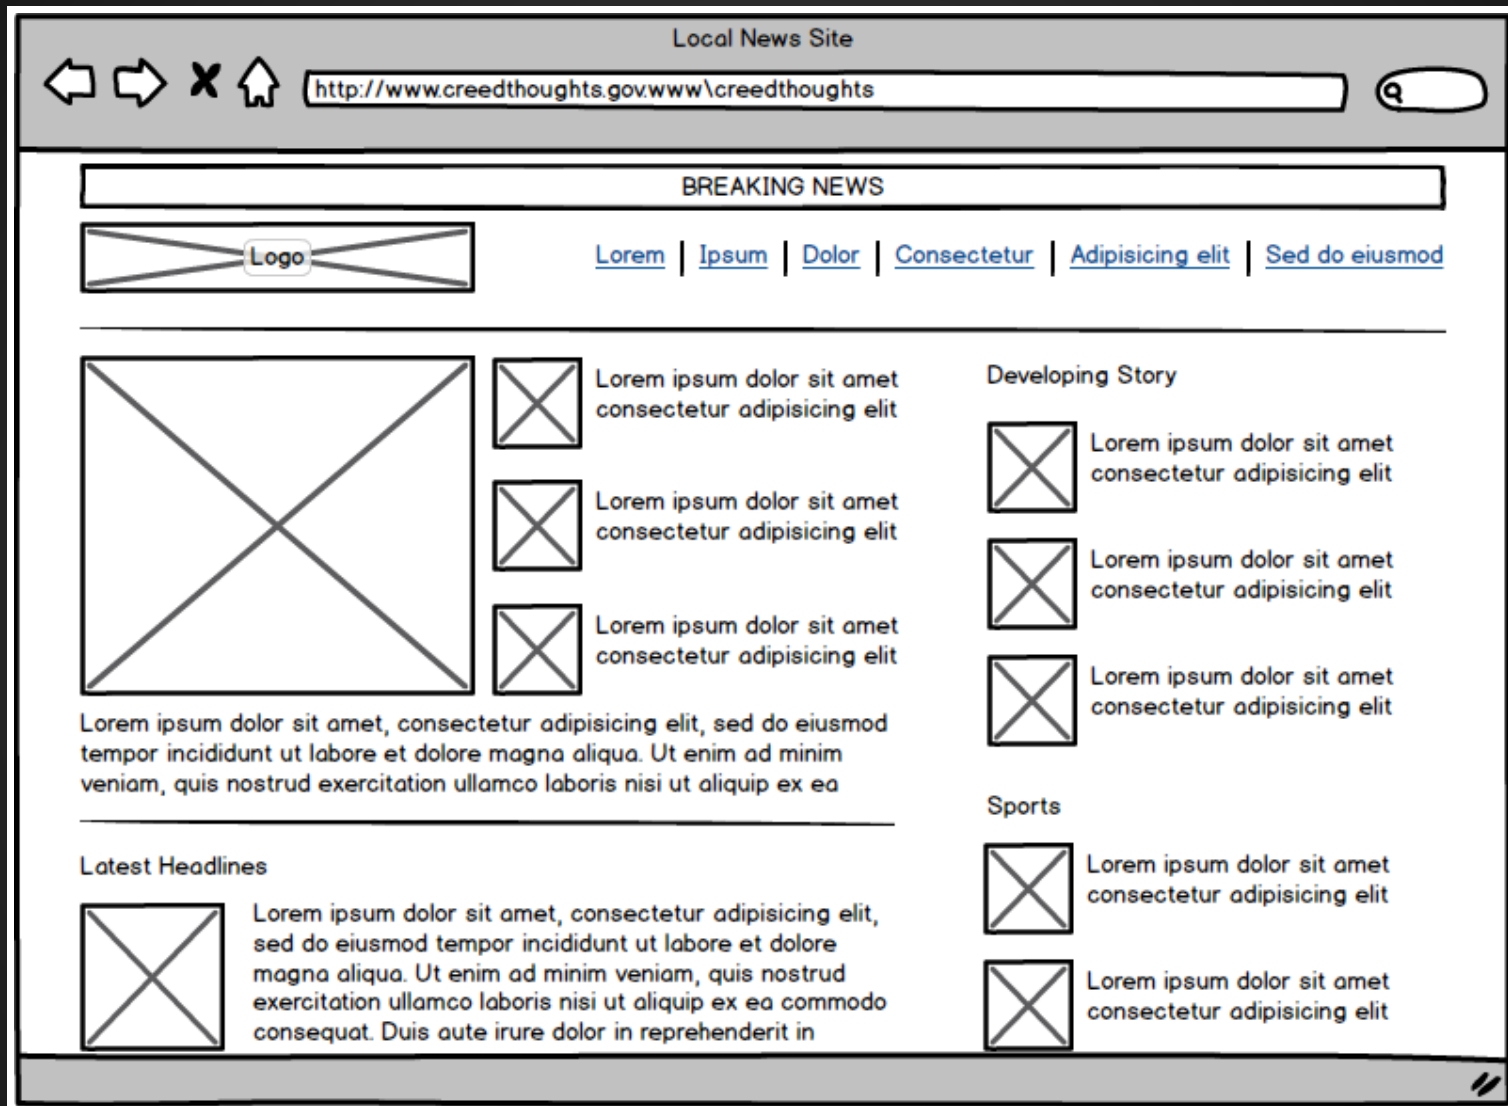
Local News Site

http://www.creedthoughts.gov.www\creedthoughts

BREAKING NEWS

Logo

Lorem | Ipsum | Dolor | Consectetur | Adipisicing elit | Sed do eiusmod

Lorem ipsum dolor sit amet consectetur adipisicing elit

Lorem ipsum dolor sit amet consectetur adipisicing elit

Lorem ipsum dolor sit amet consectetur adipisicing elit

Lorem ipsum dolor sit amet, consectetur adipisicing elit, sed do eiusmod tempor incididunt ut labore et dolore magna aliqua. Ut enim ad minim veniam, quis nostrud exercitation ullamco laboris nisi ut aliquip ex ea

Latest Headlines

Lorem ipsum dolor sit amet, consectetur adipisicing elit, sed do eiusmod tempor incididunt ut labore et dolore magna aliqua. Ut enim ad minim veniam, quis nostrud exercitation ullamco laboris nisi ut aliquip ex ea commodo consequat. Duis aute irure dolor in reprehenderit in

Developing Story

Lorem ipsum dolor sit amet consectetur adipisicing elit

Lorem ipsum dolor sit amet consectetur adipisicing elit

Lorem ipsum dolor sit amet consectetur adipisicing elit

Sports

Lorem ipsum dolor sit amet consectetur adipisicing elit

Lorem ipsum dolor sit amet consectetur adipisicing elit